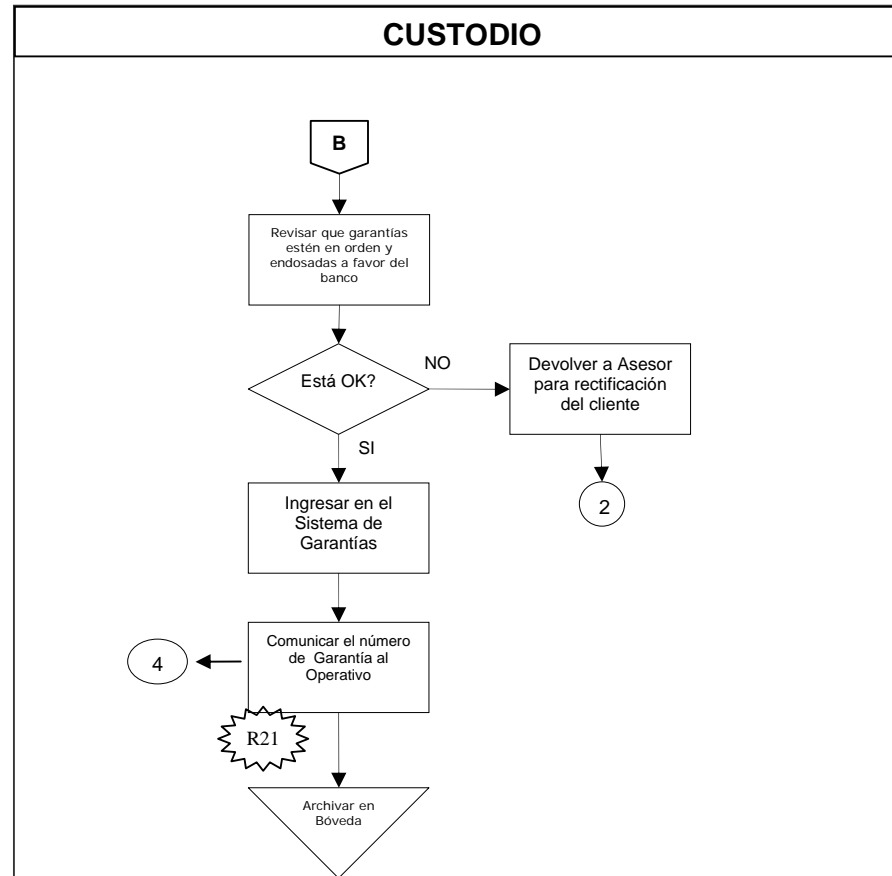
CUSTODIO

B

Revisar que garantías estén en orden y endosadas a favor del banco

Está OK?

NO

Devolver a Asesor para rectificación del cliente

2

SI

Ingresar en el Sistema de Garantías

4

Comunicar el número de Garantía al Operativo

R21

Archivar en Bóveda